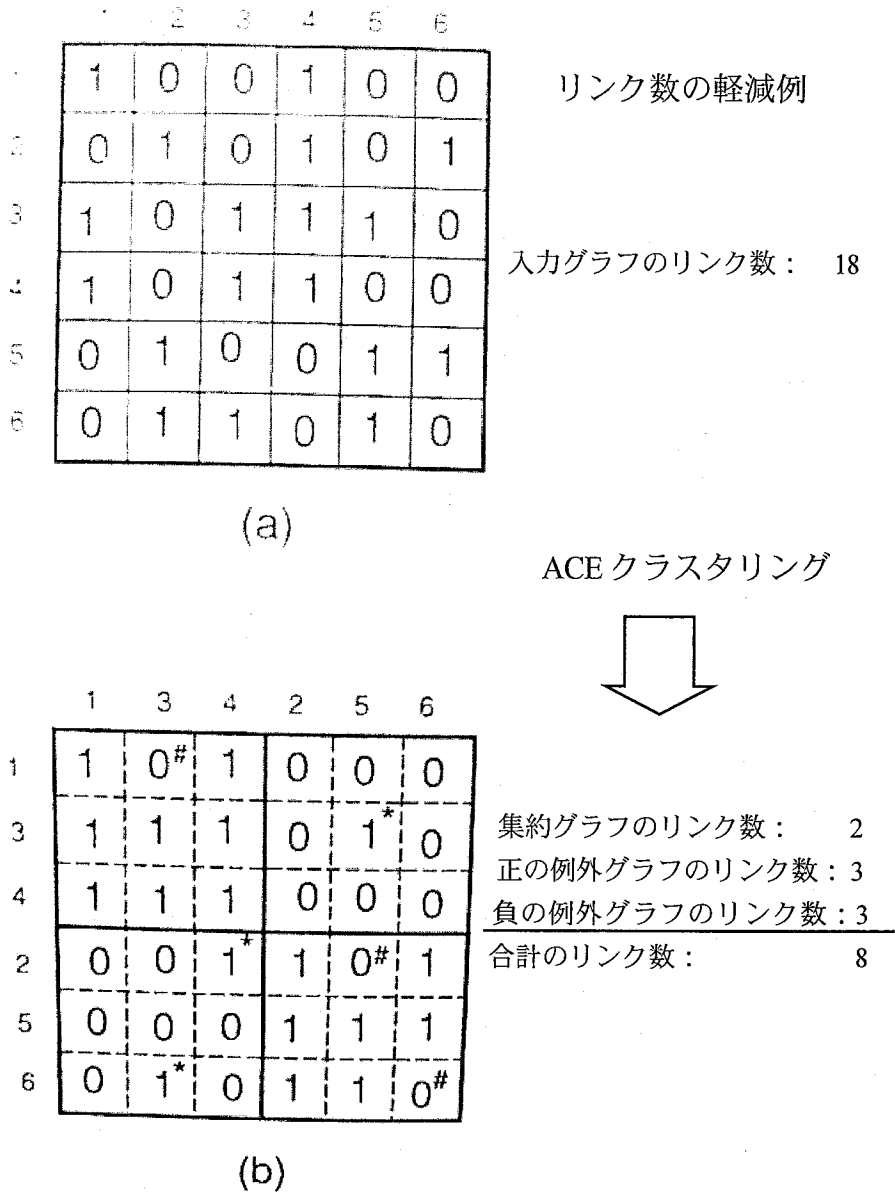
| | 1 | 2 | 3 | 4 | 5 | 6 |
|---|---|---|---|---|---|---|
| 1 | 1 | 0 | 0 | 1 | 0 | 0 |
| 2 | 0 | 1 | 0 | 1 | 0 | 1 |
| 3 | 1 | 0 | 1 | 1 | 1 | 0 |
| 4 | 1 | 0 | 1 | 1 | 0 | 0 |
| 5 | 0 | 1 | 0 | 0 | 1 | 1 |
| 6 | 0 | 1 | 1 | 0 | 1 | 0 |

リンク数の軽減例

入力グラフのリンク数： 18

(a)

ACE クラスタリング

| | 1 | 3 | 4 | 2 | 5 | 6 |
|---|---|---|---|---|---|---|
| 1 | 1 | $0^{\#}$ | 1 | 0 | 0 | 0 |
| 3 | 1 | 1 | 1 | 0 | $1^{*}$ | 0 |
| 4 | 1 | 1 | 1 | 0 | 0 | 0 |
| 2 | 0 | 0 | $1^{*}$ | 1 | $0^{\#}$ | 1 |
| 5 | 0 | 0 | 0 | 1 | 1 | 1 |
| 6 | 0 | $1^{*}$ | 0 | 1 | 1 | $0^{\#}$ |

集約グラフのリンク数： 2
正の例外グラフのリンク数：3
負の例外グラフのリンク数：3
合計のリンク数： 8

(b)